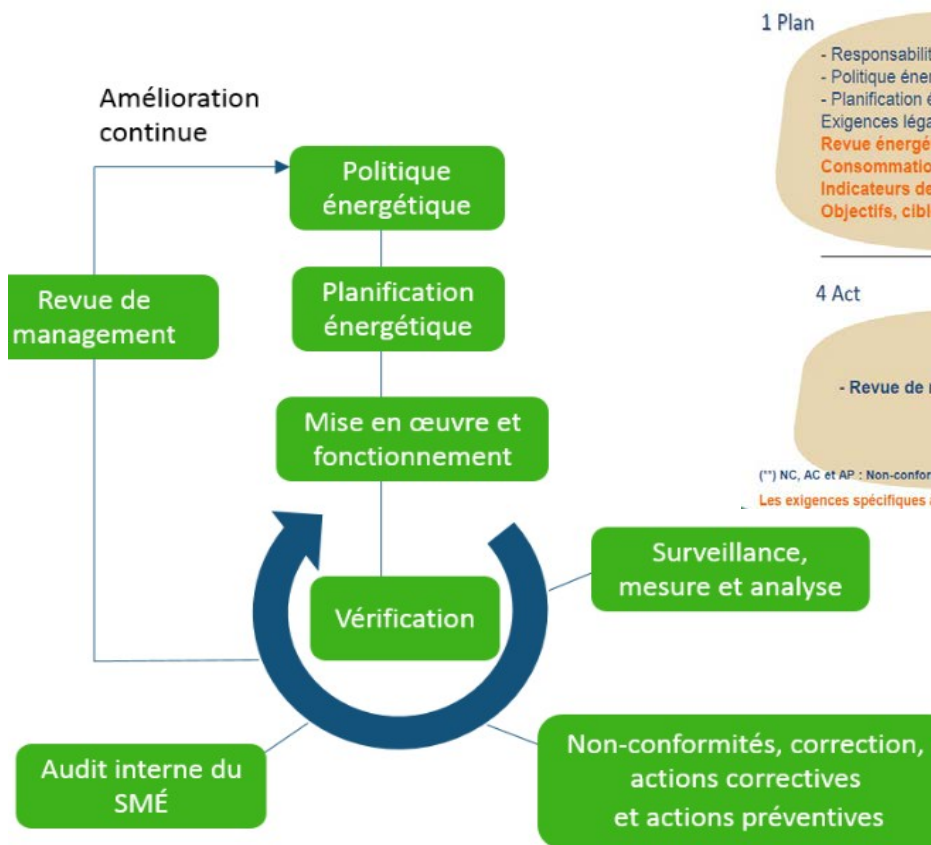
Amélioration continue

Politique énergétique

Revue de management

Planification énergétique

Mise en œuvre et fonctionnement

Vérification

Surveillance, mesure et analyse

Audit interne du SMÉ

Non-conformités, correction, actions correctives et actions préventives

1 Plan

- Responsabilit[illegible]
- Politique éner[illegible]
- Planification é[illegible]
Exigences léga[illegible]
Revue énergé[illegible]
Consommatio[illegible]
Indicateurs de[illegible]
Objectifs, cibl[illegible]

4 Act

- Revue de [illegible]

(**) NC, AC et AP : Non-confor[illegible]

Les exigences spécifiques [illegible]